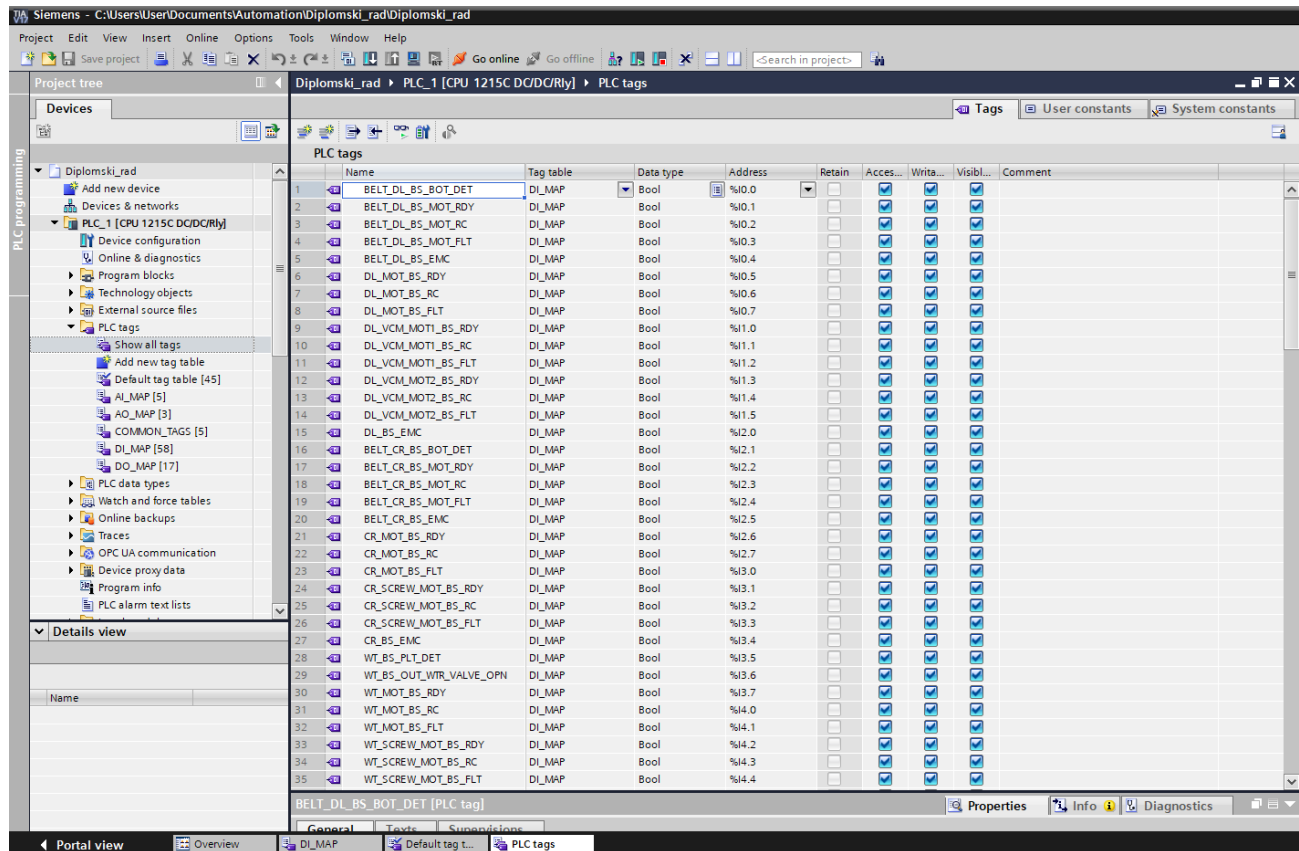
Siemens - C:\Users\User\Documents\Automation\Diplomski_rad\Diplomski_rad

Project Edit View Insert Online Options Tools Window Help

Save project Go online Go offline <Search in project>

Project tree

Devices

PLC programming

Diplomski_rad
Add new device
Devices & networks
PLC_1 [CPU 1215C DC/DC/Rly]
Device configuration
Online & diagnostics
Program blocks
Technology objects
External source files
PLC tags
Show all tags
Add new tag table
Default tag table [45]
AI_MAP [5]
AO_MAP [3]
COMMON_TAGS [5]
DI_MAP [58]
DO_MAP [17]
PLC data types
Watch and force tables
Online backups
Traces
OPC UA communication
Device proxy data
Program info
PLC alarm text lists

Details view

Name

Diplomski_rad ▸ PLC_1 [CPU 1215C DC/DC/Rly] ▸ PLC tags

Tags User constants System constants

PLC tags

| | Name | Tag table | Data type | Address | Retain | Acces... | Writa... | Visibl... | Comment |
|---|---|---|---|---|---|---|---|---|---|
| 1 | BELT_DL_BS_BOT_DET | DI_MAP | Bool | %I0.0 | | | | | |
| 2 | BELT_DL_BS_MOT_RDY | DI_MAP | Bool | %I0.1 | | | | | |
| 3 | BELT_DL_BS_MOT_RC | DI_MAP | Bool | %I0.2 | | | | | |
| 4 | BELT_DL_BS_MOT_FLT | DI_MAP | Bool | %I0.3 | | | | | |
| 5 | BELT_DL_BS_EMC | DI_MAP | Bool | %I0.4 | | | | | |
| 6 | DL_MOT_BS_RDY | DI_MAP | Bool | %I0.5 | | | | | |
| 7 | DL_MOT_BS_RC | DI_MAP | Bool | %I0.6 | | | | | |
| 8 | DL_MOT_BS_FLT | DI_MAP | Bool | %I0.7 | | | | | |
| 9 | DL_VCM_MOT1_BS_RDY | DI_MAP | Bool | %I1.0 | | | | | |
| 10 | DL_VCM_MOT1_BS_RC | DI_MAP | Bool | %I1.1 | | | | | |
| 11 | DL_VCM_MOT1_BS_FLT | DI_MAP | Bool | %I1.2 | | | | | |
| 12 | DL_VCM_MOT2_BS_RDY | DI_MAP | Bool | %I1.3 | | | | | |
| 13 | DL_VCM_MOT2_BS_RC | DI_MAP | Bool | %I1.4 | | | | | |
| 14 | DL_VCM_MOT2_BS_FLT | DI_MAP | Bool | %I1.5 | | | | | |
| 15 | DL_BS_EMC | DI_MAP | Bool | %I2.0 | | | | | |
| 16 | BELT_CR_BS_BOT_DET | DI_MAP | Bool | %I2.1 | | | | | |
| 17 | BELT_CR_BS_MOT_RDY | DI_MAP | Bool | %I2.2 | | | | | |
| 18 | BELT_CR_BS_MOT_RC | DI_MAP | Bool | %I2.3 | | | | | |
| 19 | BELT_CR_BS_MOT_FLT | DI_MAP | Bool | %I2.4 | | | | | |
| 20 | BELT_CR_BS_EMC | DI_MAP | Bool | %I2.5 | | | | | |
| 21 | CR_MOT_BS_RDY | DI_MAP | Bool | %I2.6 | | | | | |
| 22 | CR_MOT_BS_RC | DI_MAP | Bool | %I2.7 | | | | | |
| 23 | CR_MOT_BS_FLT | DI_MAP | Bool | %I3.0 | | | | | |
| 24 | CR_SCREW_MOT_BS_RDY | DI_MAP | Bool | %I3.1 | | | | | |
| 25 | CR_SCREW_MOT_BS_RC | DI_MAP | Bool | %I3.2 | | | | | |
| 26 | CR_SCREW_MOT_BS_FLT | DI_MAP | Bool | %I3.3 | | | | | |
| 27 | CR_BS_EMC | DI_MAP | Bool | %I3.4 | | | | | |
| 28 | WT_BS_PLT_DET | DI_MAP | Bool | %I3.5 | | | | | |
| 29 | WT_BS_OUT_WTR_VALVE_OPN | DI_MAP | Bool | %I3.6 | | | | | |
| 30 | WT_MOT_BS_RDY | DI_MAP | Bool | %I3.7 | | | | | |
| 31 | WT_MOT_BS_RC | DI_MAP | Bool | %I4.0 | | | | | |
| 32 | WT_MOT_BS_FLT | DI_MAP | Bool | %I4.1 | | | | | |
| 33 | WT_SCREW_MOT_BS_RDY | DI_MAP | Bool | %I4.2 | | | | | |
| 34 | WT_SCREW_MOT_BS_RC | DI_MAP | Bool | %I4.3 | | | | | |
| 35 | WT_SCREW_MOT_BS_FLT | DI_MAP | Bool | %I4.4 | | | | | |

BELT_DL_BS_BOT_DET [PLC tag]

Properties Info Diagnostics

General Texts Supervisions

Portal view Overview DI_MAP Default tag t... PLC tags